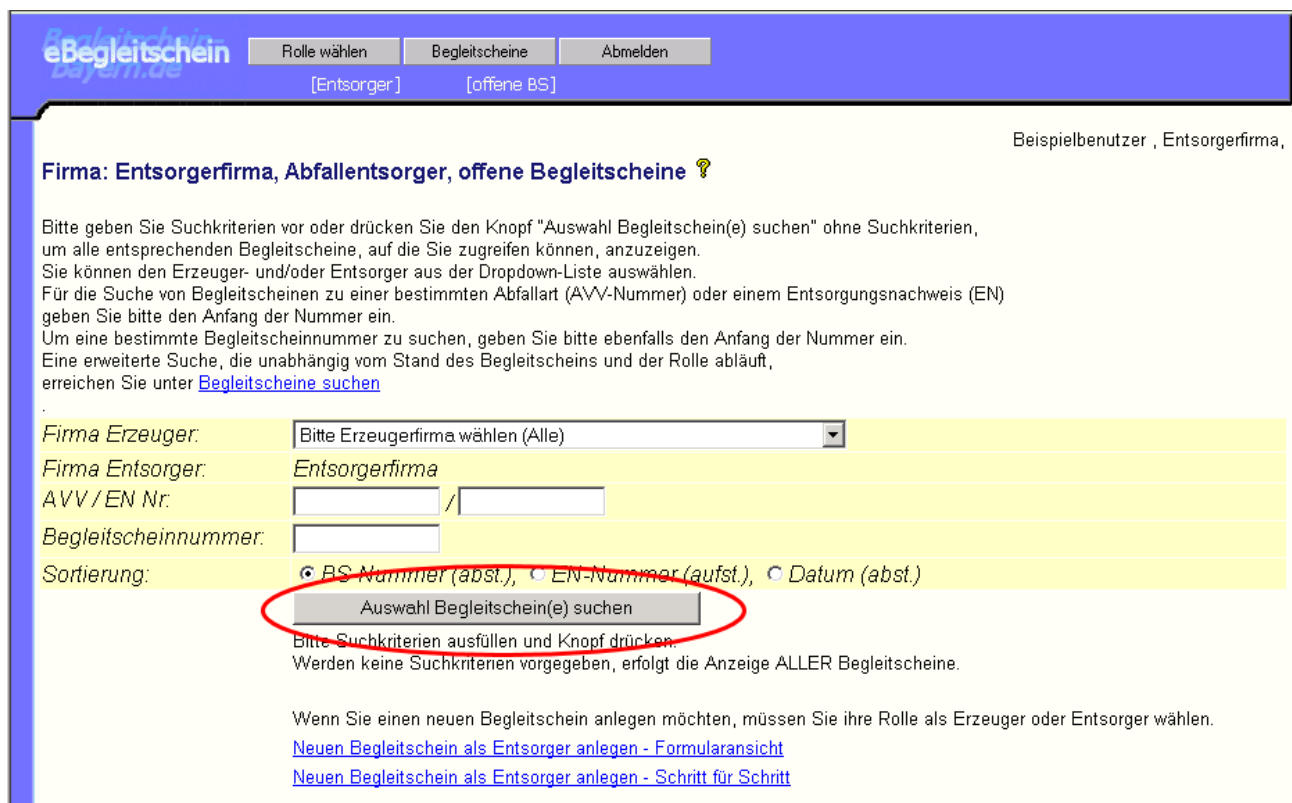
eBegleitschein Bayern.de

Rolle wählen | Begleitscheine | Abmelden

[Entsorger] [offene BS]

Beispielbenutzer , Entsorgerfirma,

Firma: Entsorgerfirma, Abfallentsorger, offene Begleitscheine

Bitte geben Sie Suchkriterien vor oder drücken Sie den Knopf "Auswahl Begleitschein(e) suchen" ohne Suchkriterien, um alle entsprechenden Begleitscheine, auf die Sie zugreifen können, anzuzeigen.
Sie können den Erzeuger- und/oder Entsorger aus der Dropdown-Liste auswählen.
Für die Suche von Begleitscheinen zu einer bestimmten Abfallart (AVV-Nummer) oder einem Entsorgungsnachweis (EN) geben Sie bitte den Anfang der Nummer ein.
Um eine bestimmte Begleitscheinnummer zu suchen, geben Sie bitte ebenfalls den Anfang der Nummer ein.
Eine erweiterte Suche, die unabhängig vom Stand des Begleitscheins und der Rolle abläuft, erreichen Sie unter Begleitscheine suchen
.

| | |
|---|---|
| Firma Erzeuger: | Bitte Erzeugerfirma wählen (Alle) |
| Firma Entsorger: | Entsorgerfirma |
| AVV / EN Nr: | / |
| Begleitscheinnummer: | |
| Sortierung: | BS-Nummer (abst.), EN-Nummer (aufst.), Datum (abst.) |

Auswahl Begleitschein(e) suchen

Bitte Suchkriterien ausfüllen und Knopf drücken.
Werden keine Suchkriterien vorgegeben, erfolgt die Anzeige ALLER Begleitscheine.

Wenn Sie einen neuen Begleitschein anlegen möchten, müssen Sie ihre Rolle als Erzeuger oder Entsorger wählen.
Neuen Begleitschein als Entsorger anlegen - Formularansicht
Neuen Begleitschein als Entsorger anlegen - Schritt für Schritt